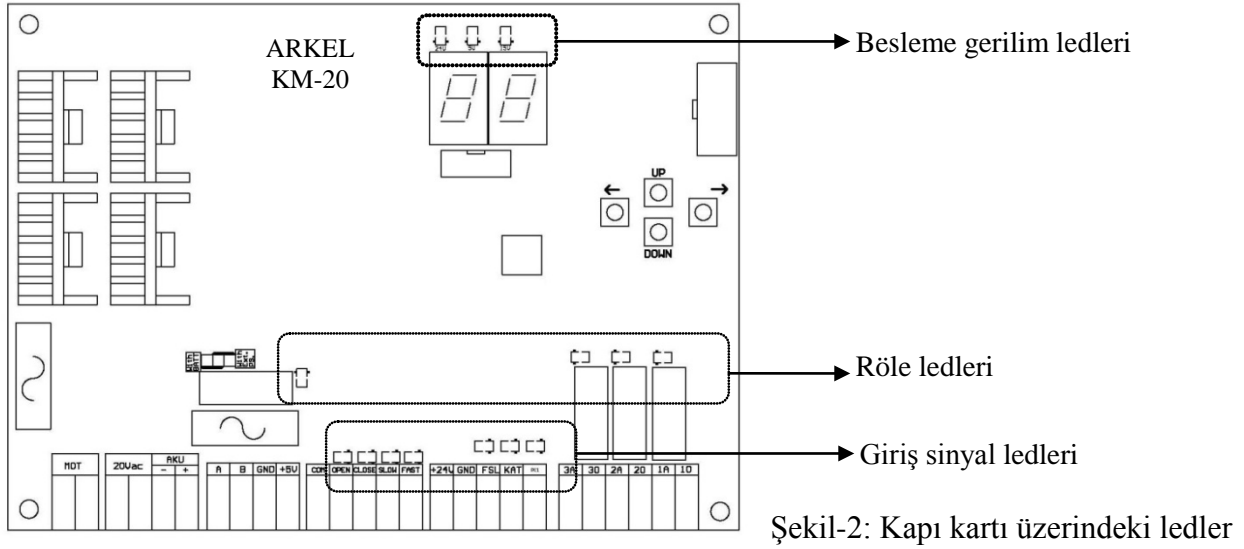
ARKEL
KM-20

Besleme gerilim ledleri

UP

DOWN

Röle ledleri

Giriş sinyal ledleri

MOT | 20Vac | AKU − + | A | B | GND | +5V | COM | OPEN | CLOSE | SLOW | FAST | +24V | GND | FSL | KAT | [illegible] | 3A | 3O | 2A | 2O | 1A | 1O

Şekil-2: Kapı kartı üzerindeki ledler